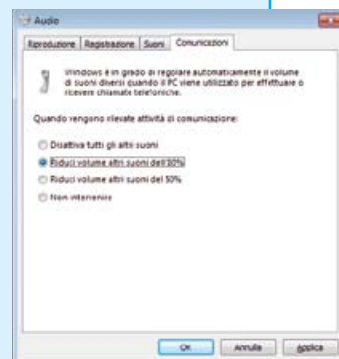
Audio

Riproduzione | Registrazione | Suoni | Comunicazioni

Windows è in grado di regolare automaticamente il volume di suoni diversi quando il PC viene utilizzato per effettuare o ricevere chiamate telefoniche.

Quando vengono rilevate attività di comunicazione:

Disattiva tutti gli altri suoni

Riduci volume altri suoni dell'80%

Riduci volume altri suoni del 50%

Non intervenire

OK | Annulla | Applica